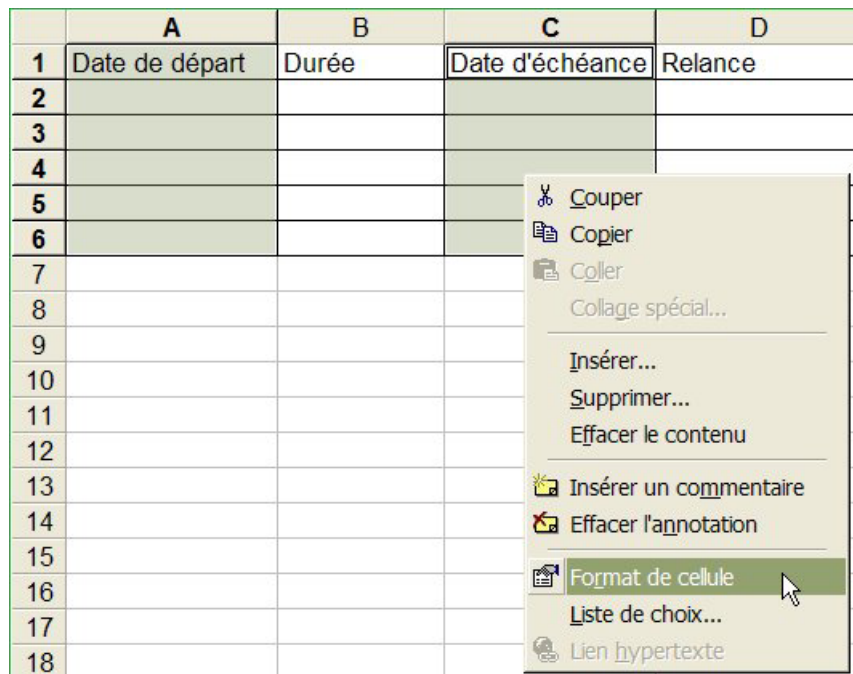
| | A | B | C | D |
|---|---|---|---|---|
| 1 | Date de départ | Durée | Date d'échéance | Relance |
| 2 | | | | |
| 3 | | | | |
| 4 | | | | |
| 5 | | | | |
| 6 | | | | |
| 7 | | | | |
| 8 | | | | |
| 9 | | | | |
| 10 | | | | |
| 11 | | | | |
| 12 | | | | |
| 13 | | | | |
| 14 | | | | |
| 15 | | | | |
| 16 | | | | |
| 17 | | | | |
| 18 | | | | |

Couper
Copier
Coller
Collage spécial...
Insérer...
Supprimer...
Effacer le contenu
Insérer un commentaire
Effacer l'annotation
Format de cellule
Liste de choix...
Lien hypertexte